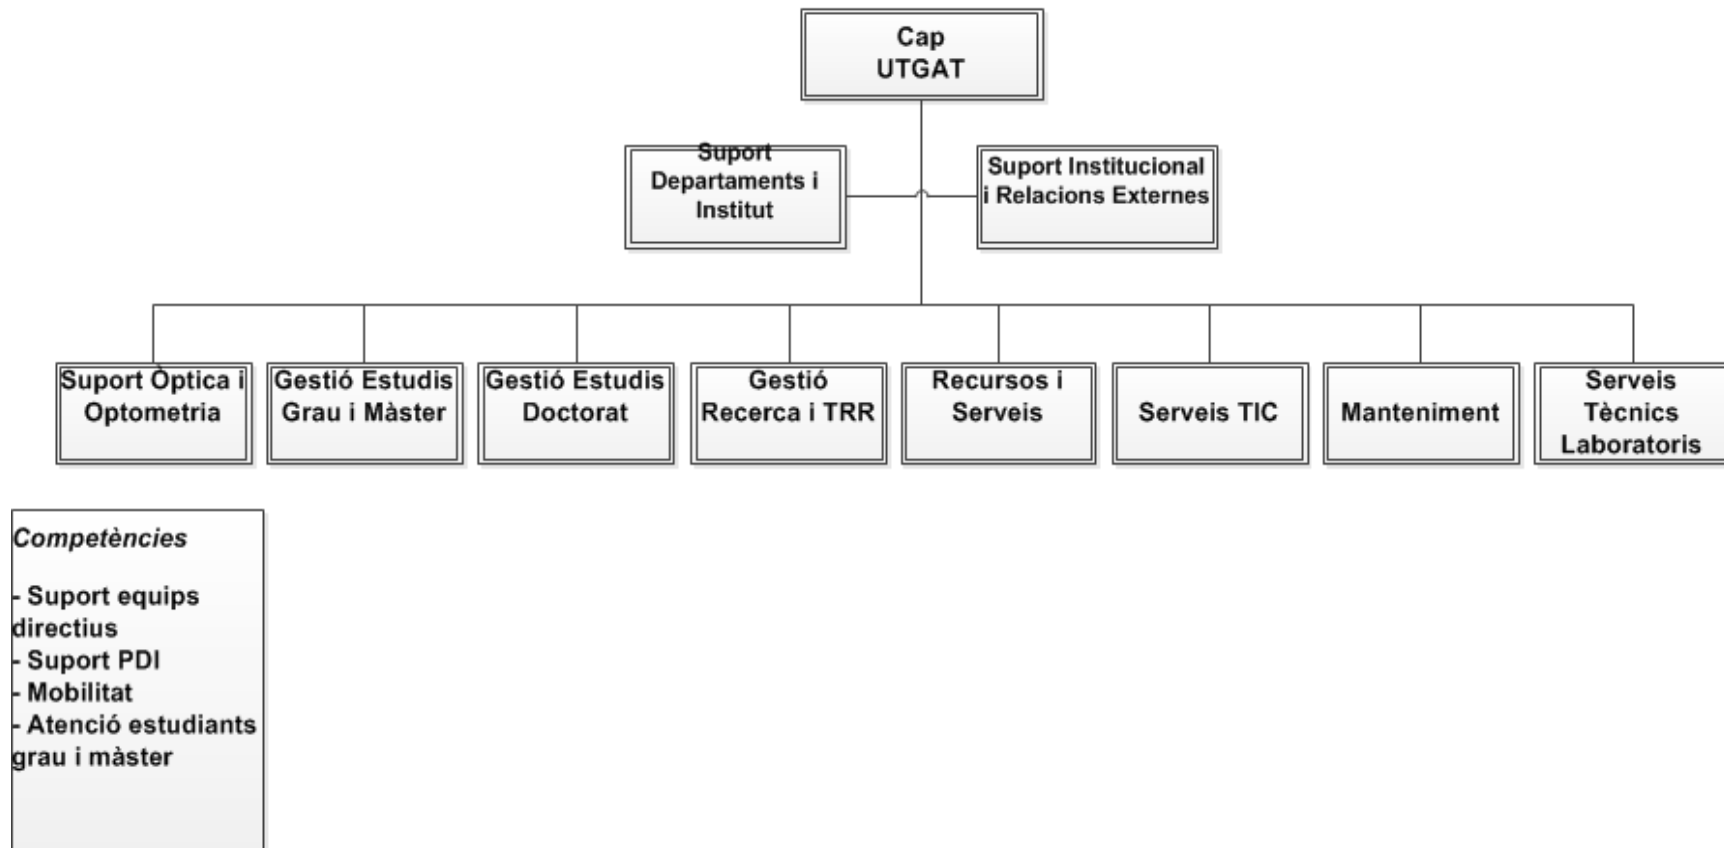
Cap
UTGAT

Suport
Departaments i
Institut

Suport Institucional
i Relacions Externes

Suport Òptica i
Optometria

Gestió Estudis
Grau i Màster

Gestió Estudis
Doctorat

Gestió
Recerca i TRR

Recursos i
Serveis

Serveis TIC

Manteniment

Serveis
Tècnics
Laboratoris

*Competències*

- Suport equips directius
- Suport PDI
- Mobilitat
- Atenció estudiants grau i màster